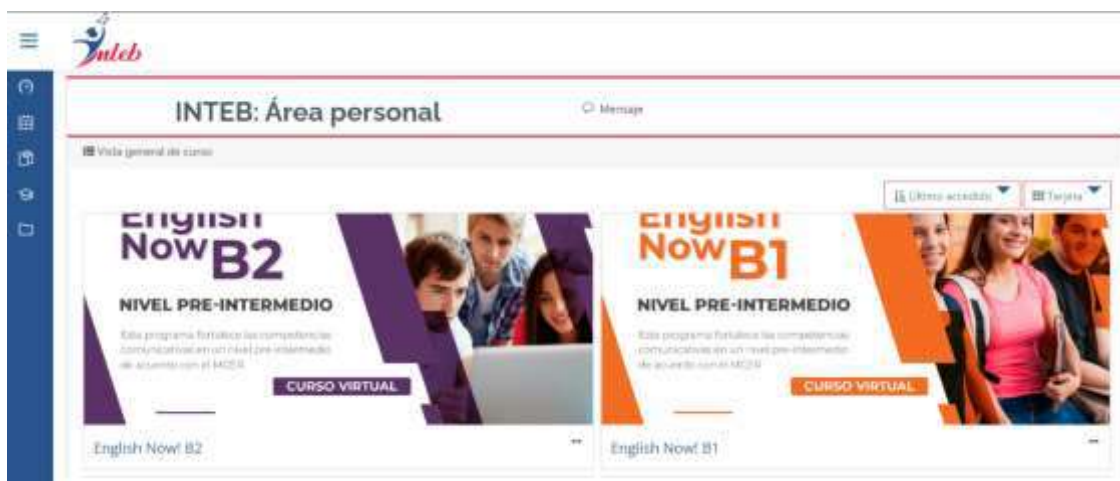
Inteb

INTEB: Área personal

Mensaje

Vista general de curso

Último accedido

Tarjeta

English Now B2

NIVEL PRE-INTERMEDIO

Este programa fortalece las competencias comunicativas en un nivel pre-intermedio de acuerdo con el MCER

CURSO VIRTUAL

English Now! B2

English Now B1

NIVEL PRE-INTERMEDIO

Este programa fortalece las competencias comunicativas en un nivel pre-intermedio de acuerdo con el MCER

CURSO VIRTUAL

English Now! B1